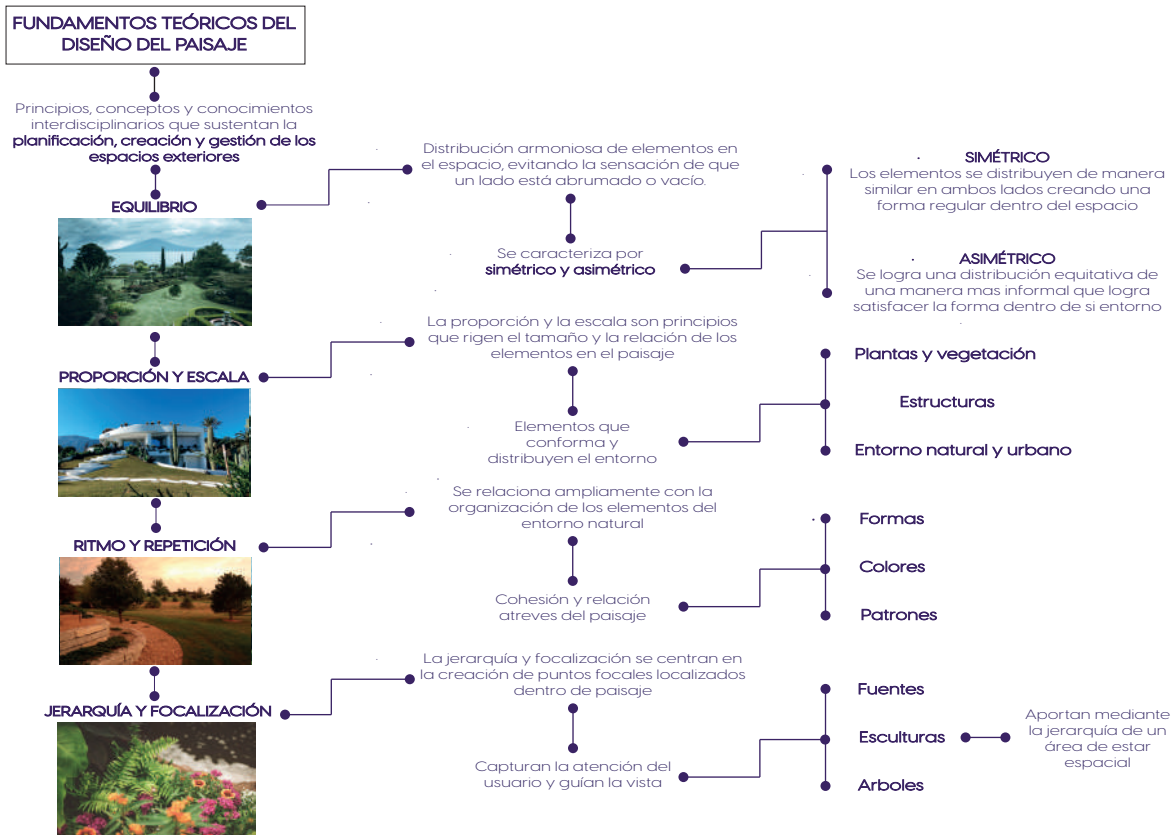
FUNDAMENTOS TEÓRICOS DEL DISEÑO DEL PAISAJE

Principios, conceptos y conocimientos interdisciplinarios que sustentan la planificación, creación y gestión de los espacios exteriores

EQUILIBRIO

Distribución armoniosa de elementos en el espacio, evitando la sensación de que un lado está abrumado o vacío.

Se caracteriza por simétrico y asimétrico

SIMÉTRICO
Los elementos se distribuyen de manera similar en ambos lados creando una forma regular dentro del espacio

ASIMÉTRICO
Se logra una distribución equitativa de una manera mas informal que logra satisfacer la forma dentro de si entorno

PROPORCIÓN Y ESCALA

La proporción y la escala son principios que rigen el tamaño y la relación de los elementos en el paisaje

Elementos que conforma y distribuyen el entorno

Plantas y vegetación

Estructuras

Entorno natural y urbano

RITMO Y REPETICIÓN

Se relaciona ampliamente con la organización de los elementos del entorno natural

Cohesión y relación atreves del paisaje

Formas

Colores

Patrones

JERARQUÍA Y FOCALIZACIÓN

La jerarquía y focalización se centran en la creación de puntos focales localizados dentro de paisaje

Capturan la atención del usuario y guían la vista

Fuentes

Esculturas

Arboles

Aportan mediante la jerarquía de un área de estar espacial